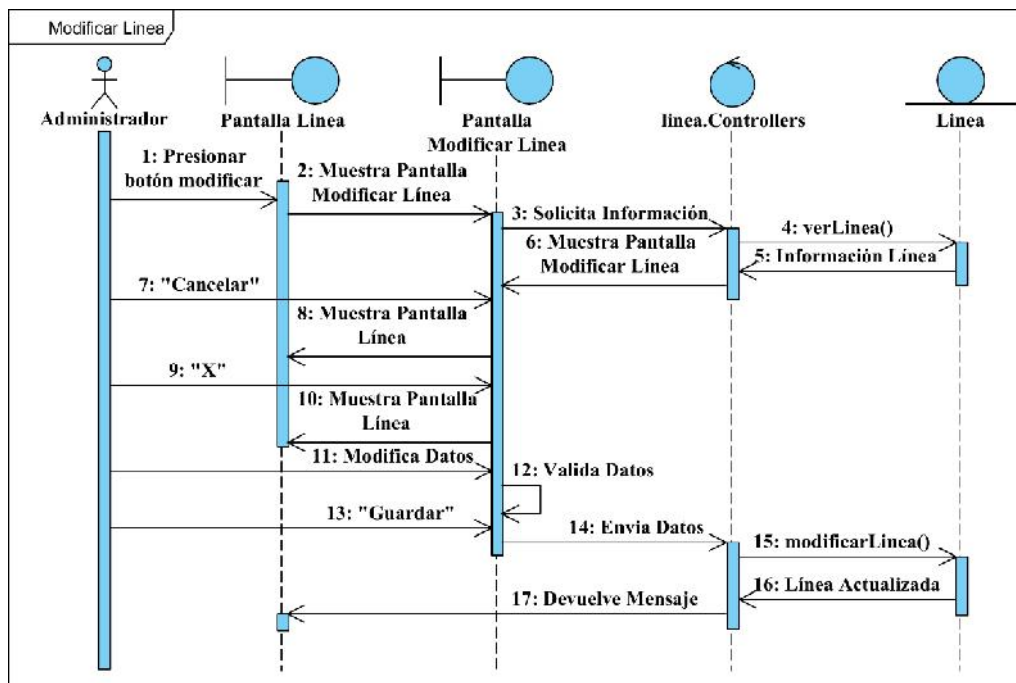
Modificar Linea

Administrador

Pantalla Linea

Pantalla Modificar Linea

linea.Controllers

Linea

1: Presionar botón modificar

2: Muestra Pantalla Modificar Línea

3: Solicita Información

4: verLinea()

5: Información Línea

6: Muestra Pantalla Modificar Línea

7: "Cancelar"

8: Muestra Pantalla Línea

9: "X"

10: Muestra Pantalla Línea

11: Modifica Datos

12: Valida Datos

13: "Guardar"

14: Envia Datos

15: modificarLinea()

16: Línea Actualizada

17: Devuelve Mensaje